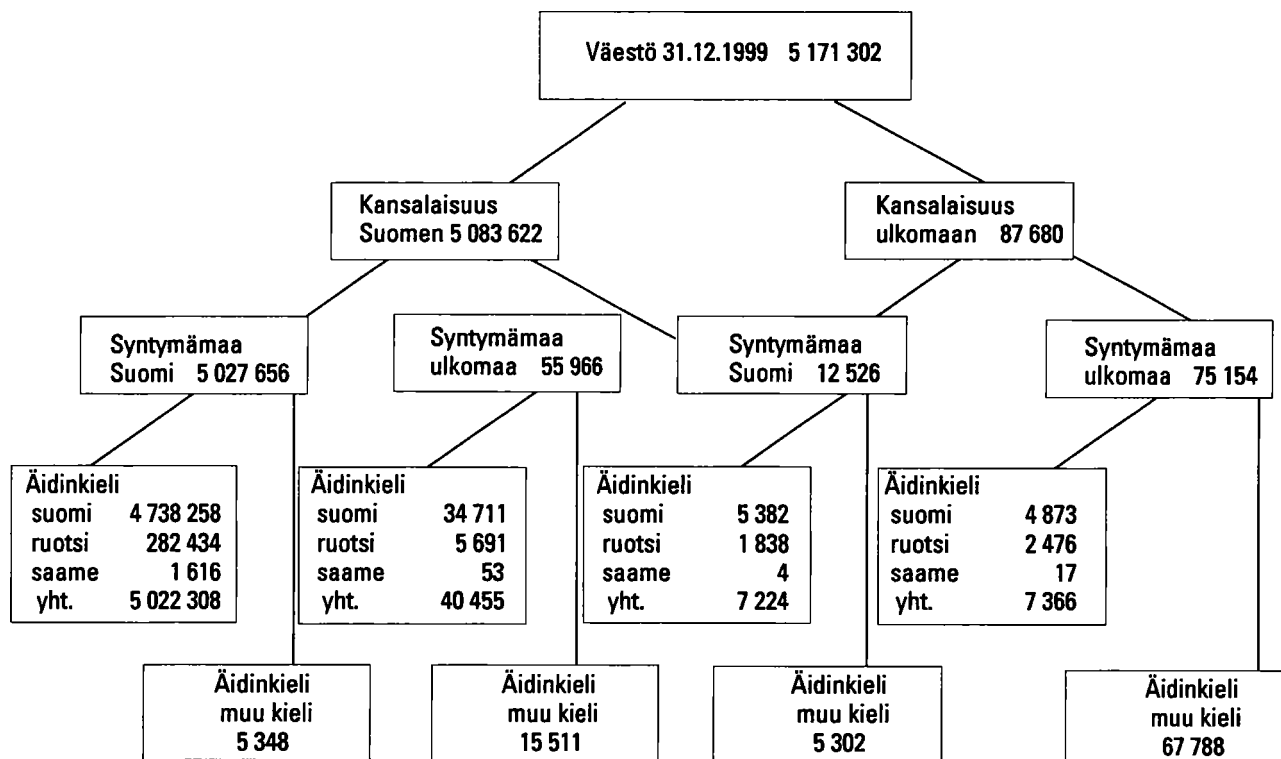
Väestö 31.12.1999 5 171 302

Kansalaisuus
Suomen 5 083 622

Kansalaisuus
ulkomaan 87 680

Syntymämaa
Suomi 5 027 656

Syntymämaa
ulkomaa 55 966

Syntymämaa
Suomi 12 526

Syntymämaa
ulkomaa 75 154

Äidinkieli
suomi 4 738 258
ruotsi 282 434
saame 1 616
yht. 5 022 308

Äidinkieli
suomi 34 711
ruotsi 5 691
saame 53
yht. 40 455

Äidinkieli
suomi 5 382
ruotsi 1 838
saame 4
yht. 7 224

Äidinkieli
suomi 4 873
ruotsi 2 476
saame 17
yht. 7 366

Äidinkieli
muu kieli
5 348

Äidinkieli
muu kieli
15 511

Äidinkieli
muu kieli
5 302

Äidinkieli
muu kieli
67 788